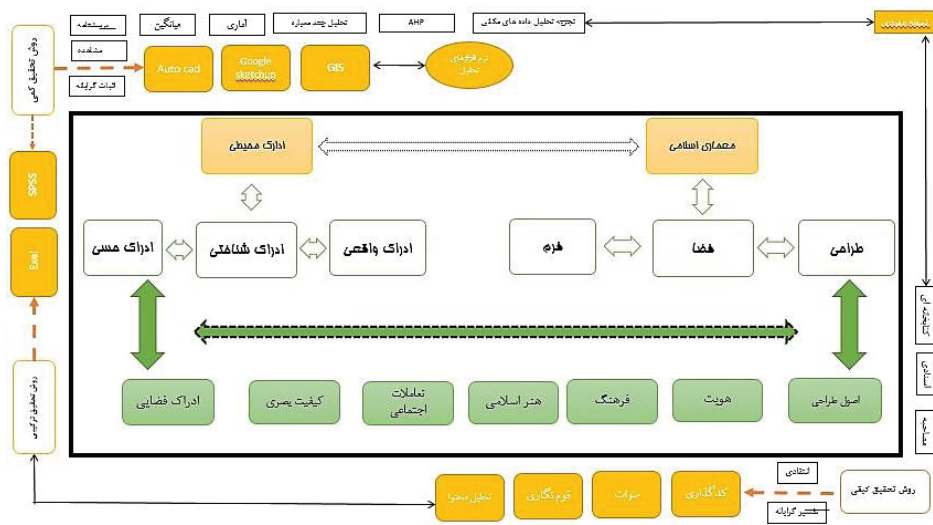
پرسشنامه
میانگین
آماری
تحلیل چند معیاره
AHP
تجزیه تحلیل داده های مکانی
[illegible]
روش تحقیق کمی
مشاهده
Auto cad
Google sketchup
GIS
نرم افزارهای تحلیل
اثبات گرایانه

ادارک محیطی
معماری اسلامی

SPSS

ادراک حسی
ادراک شناختی
ادراک واقعی
فرم
فضا
طراحی

Excel

روش تحقیق ترکیبی

ادراک فضایی
کیفیت بصری
تعاملات اجتماعی
هنر اسلامی
فرهنگ
هویت
اصول طراحی

انتقادی
روش تحقیق کیفی
تحلیل محتوا
قوم نگاری
سوات
کدگذاری
تفسیر گرایانه